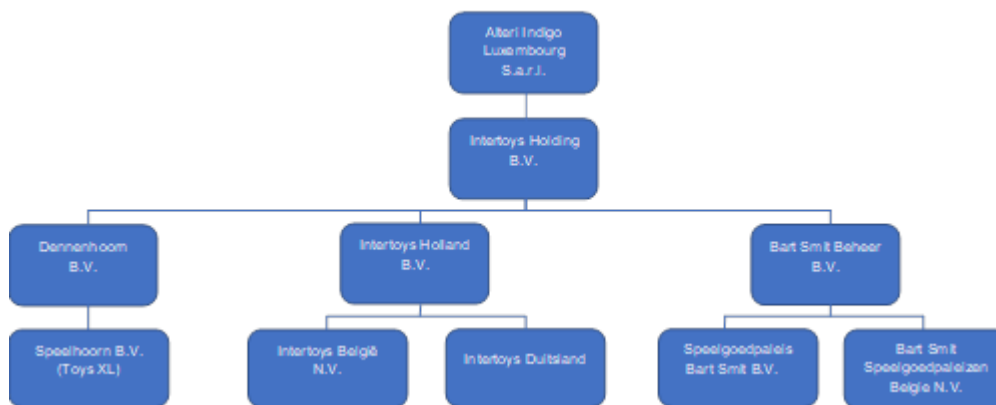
Alteri Indigo Luxembourg S.a.r.l.

Intertoys Holding B.V.

Dennenhoorn B.V.

Intertoys Holland B.V.

Bart Smit Beheer B.V.

Speelhoorn B.V. (Toys XL)

Intertoys België N.V.

Intertoys Duitsland

Speelgoedpaleis Bart Smit B.V.

Bart Smit Speelgoedpaleizen Belgie N.V.